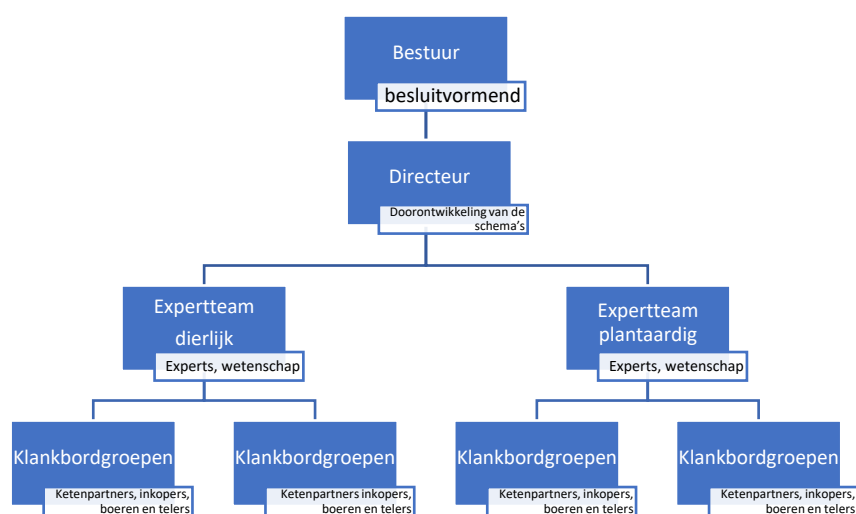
Bestuur
besluitvormend

Directeur
Doorontwikkeling van de schema's

Expertteam dierlijk
Experts, wetenschap

Expertteam plantaardig
Experts, wetenschap

Klankbordgroepen
Ketenpartners, inkopers, boeren en telers

Klankbordgroepen
Ketenpartners inkopers, boeren en telers

Klankbordgroepen
Ketenpartners, inkopers, boeren en telers

Klankbordgroepen
Ketenpartners, inkopers, boeren en telers